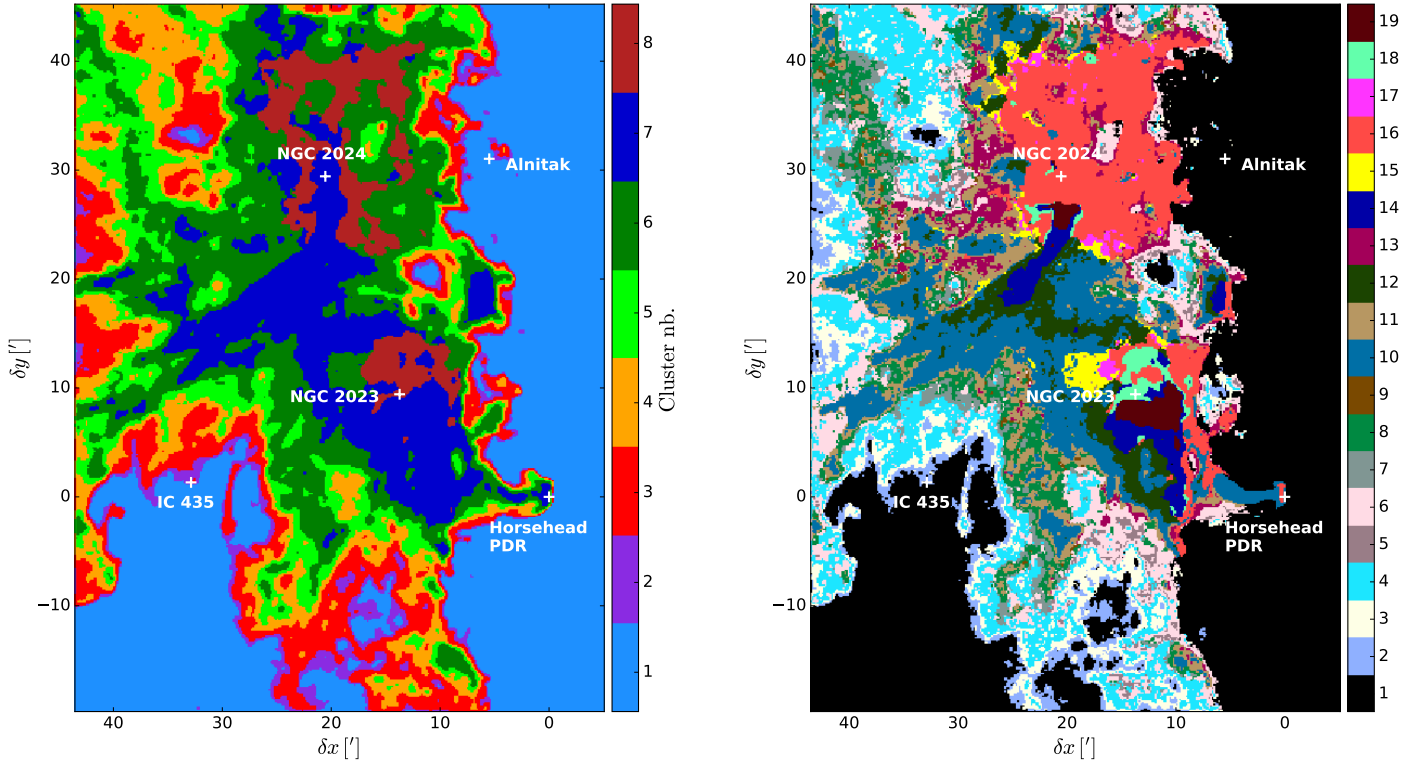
NGC 2024
Alnitak
NGC 2023
IC 435
Horsehead PDR
40
30
20
10
0
−10
$\delta y\,[']$
40
30
20
10
0
$\delta x\,[']$
8
7
6
5
4
3
2
1
Cluster nb.

NGC 2024
Alnitak
NGC 2023
IC 435
Horsehead PDR
40
30
20
10
0
−10
$\delta y\,[']$
40
30
20
10
0
$\delta x\,[']$
19
18
17
16
15
14
13
12
11
10
9
8
7
6
5
4
3
2
1